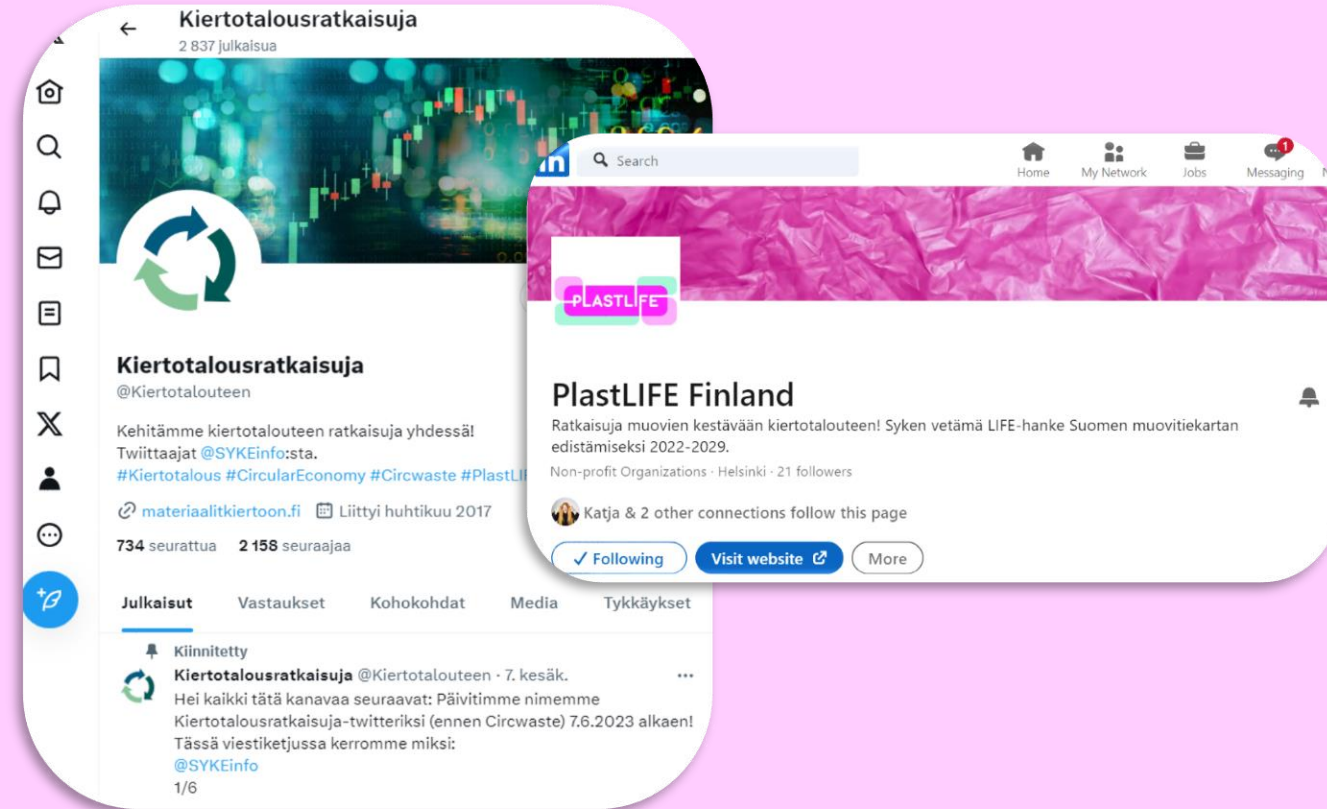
Kiertotalousratkaisuja
2 837 julkaisua

Kiertotalousratkaisuja
@Kiertotalouteen

Kehitämme kiertotalouteen ratkaisuja yhdessä! Twiittaajat @SYKEinfo:sta.
#Kiertotalous #CircularEconomy #Circwaste #PlastLI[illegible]

materiaalitkiertoon.fi Liittyi huhtikuu 2017

734 seurattua 2 158 seuraajaa

Julkaisut Vastaukset Kohokohdat Media Tykkäykset

Kiinnitetty
Kiertotalousratkaisuja @Kiertotalouteen · 7. kesäk.
Hei kaikki tätä kanavaa seuraavat: Päivitimme nimemme Kiertotalousratkaisuja-twitteriksi (ennen Circwaste) 7.6.2023 alkaen! Tässä viestiketjussa kerromme miksi:
@SYKEinfo
1/6

in Search
Home My Network Jobs 1 Messaging

PLASTLIFE

PlastLIFE Finland
Ratkaisuja muovien kestävään kiertotalouteen! Syken vetämä LIFE-hanke Suomen muovitiekartan edistämiseksi 2022-2029.
Non-profit Organizations · Helsinki · 21 followers

Katja & 2 other connections follow this page

✓ Following Visit website More